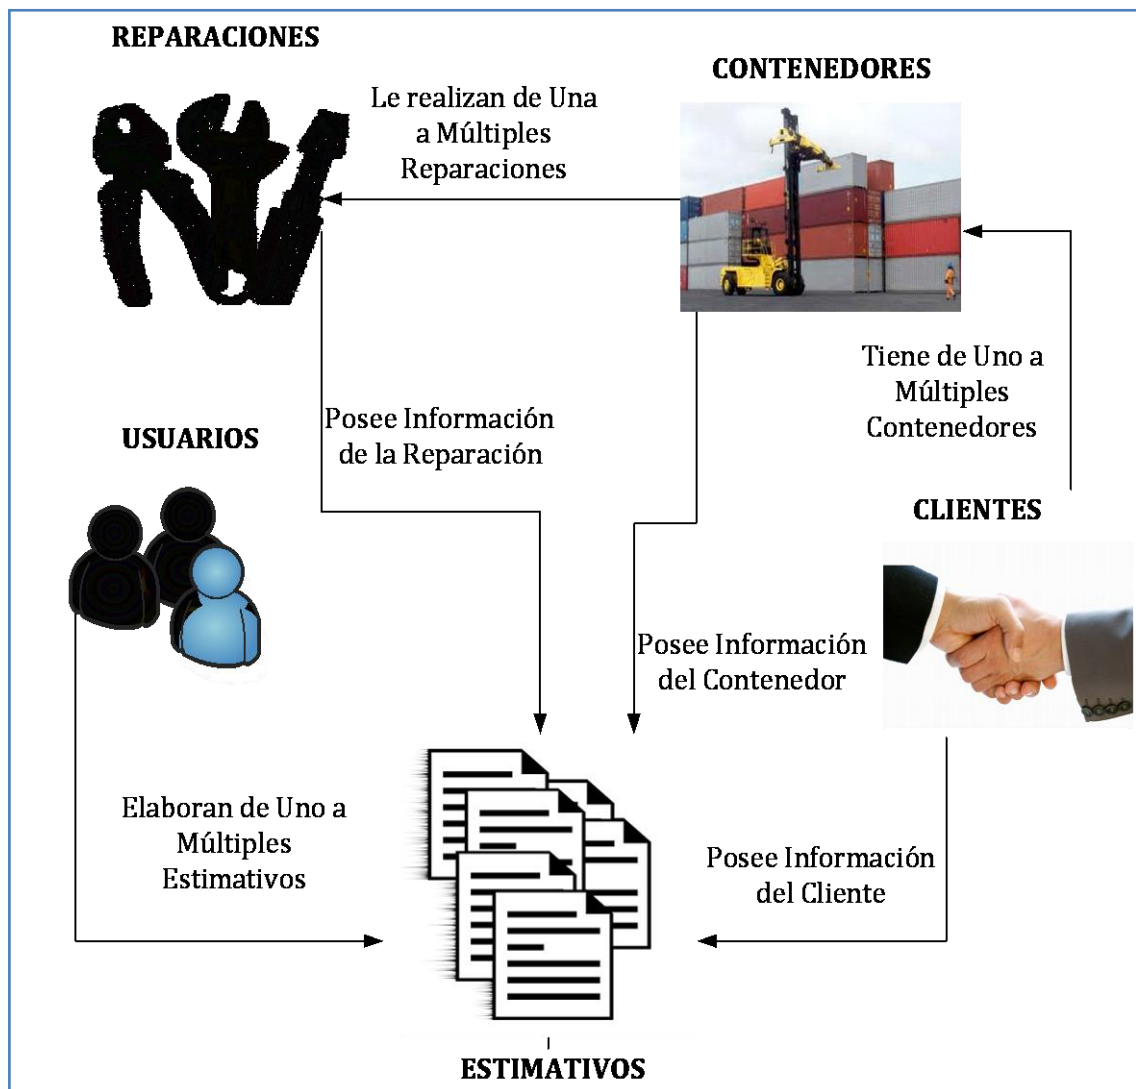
REPARACIONES

Le realizan de Una a Múltiples Reparaciones

CONTENEDORES

Tiene de Uno a Múltiples Contenedores

Posee Información de la Reparación

USUARIOS

CLIENTES

Posee Información del Contenedor

Elaboran de Uno a Múltiples Estimativos

Posee Información del Cliente

ESTIMATIVOS